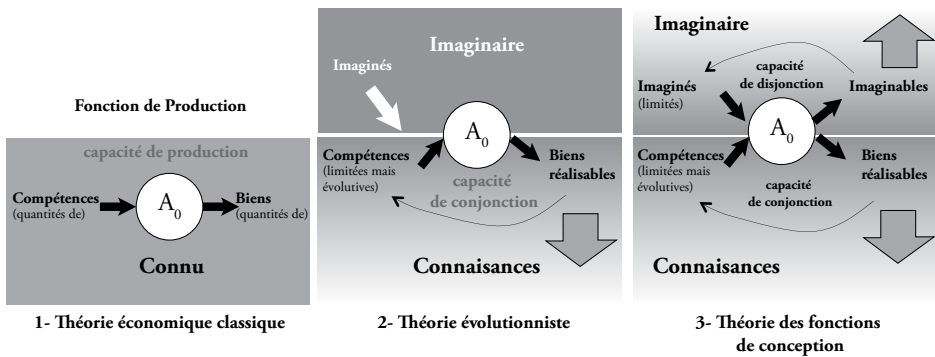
Fonction de Production

capacité de production

Compétences (quantités de)

$A_0$

Biens (quantités de)

Connu

1- Théorie économique classique

Imaginaire

Imaginés

$A_0$

Compétences (limitées mais évolutives)

Biens réalisables

capacité de conjonction

Connaisances

2- Théorie évolutionniste

Imaginaire

capacité de disjonction

Imaginés (limités)

Imaginables

$A_0$

Compétences (limitées mais évolutives)

Biens réalisables

capacité de conjonction

Connaisances

3- Théorie des fonctions de conception